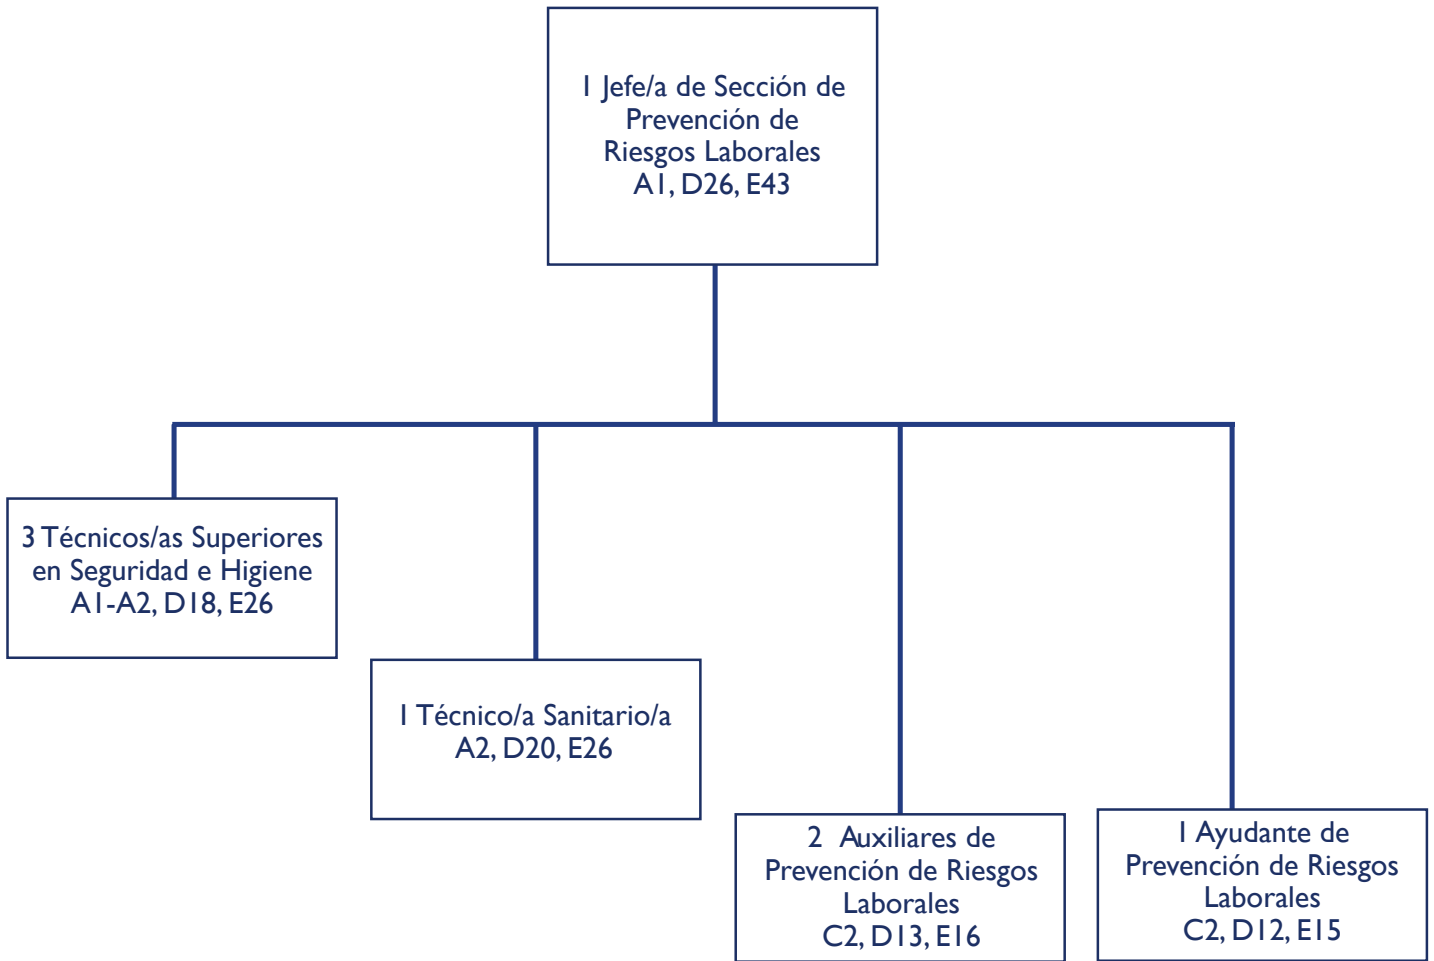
1 Jefe/a de Sección de Prevención de Riesgos Laborales A1, D26, E43

3 Técnicos/as Superiores en Seguridad e Higiene A1-A2, D18, E26

1 Técnico/a Sanitario/a A2, D20, E26

2 Auxiliares de Prevención de Riesgos Laborales C2, D13, E16

1 Ayudante de Prevención de Riesgos Laborales C2, D12, E15